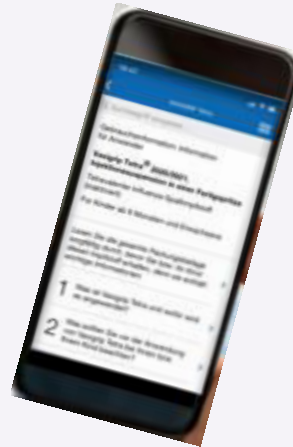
Gebrauchsinformation: Information für Anwender

Vaxigrip Tetra® 2020/2021, Injektionssuspension in einer Fertigspritze

Tetravalenter Influenza-Spaltimpfstoff (inaktiviert)

Für Kinder ab 6 Monaten und Erwachsene

Lesen Sie die gesamte Packungsbeilage sorgfältig durch, bevor Sie bzw. Ihr Kind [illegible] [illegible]

1 Was ist Vaxigrip Tetra und wofür wird es angewendet?

2 Was sollten Sie vor der Anwendung von Vaxigrip Tetra bei Ihnen bzw. Ihrem Kind beachten?